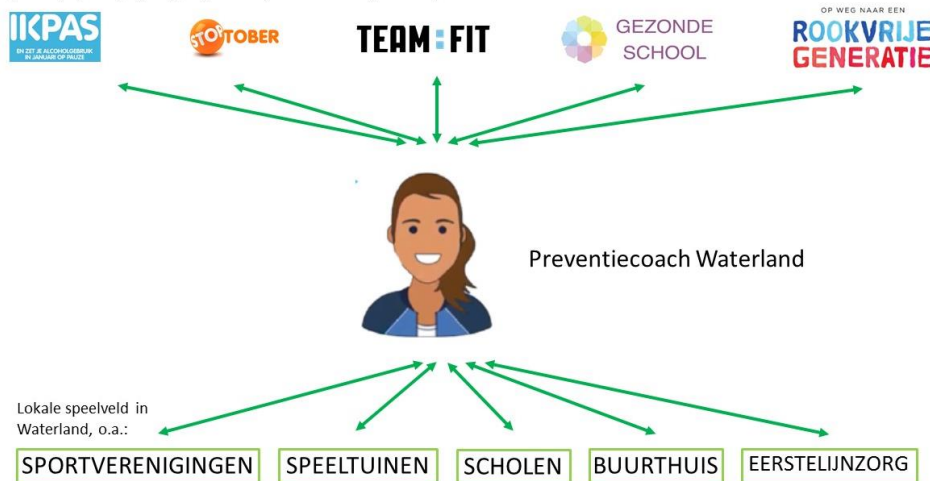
IKPAS
EN ZET JE ALCOHOLGEBRUIK IN JANUARI OP PAUZE

STOPTOBER

TEAM:FIT

GEZONDE SCHOOL

OP WEG NAAR EEN
ROOKVRIJE GENERATIE

Preventiecoach Waterland

Lokale speelveld in Waterland, o.a.:

SPORTVERENIGINGEN

SPEELTUINEN

SCHOLEN

BUURTHUIS

EERSTELIJNZORG